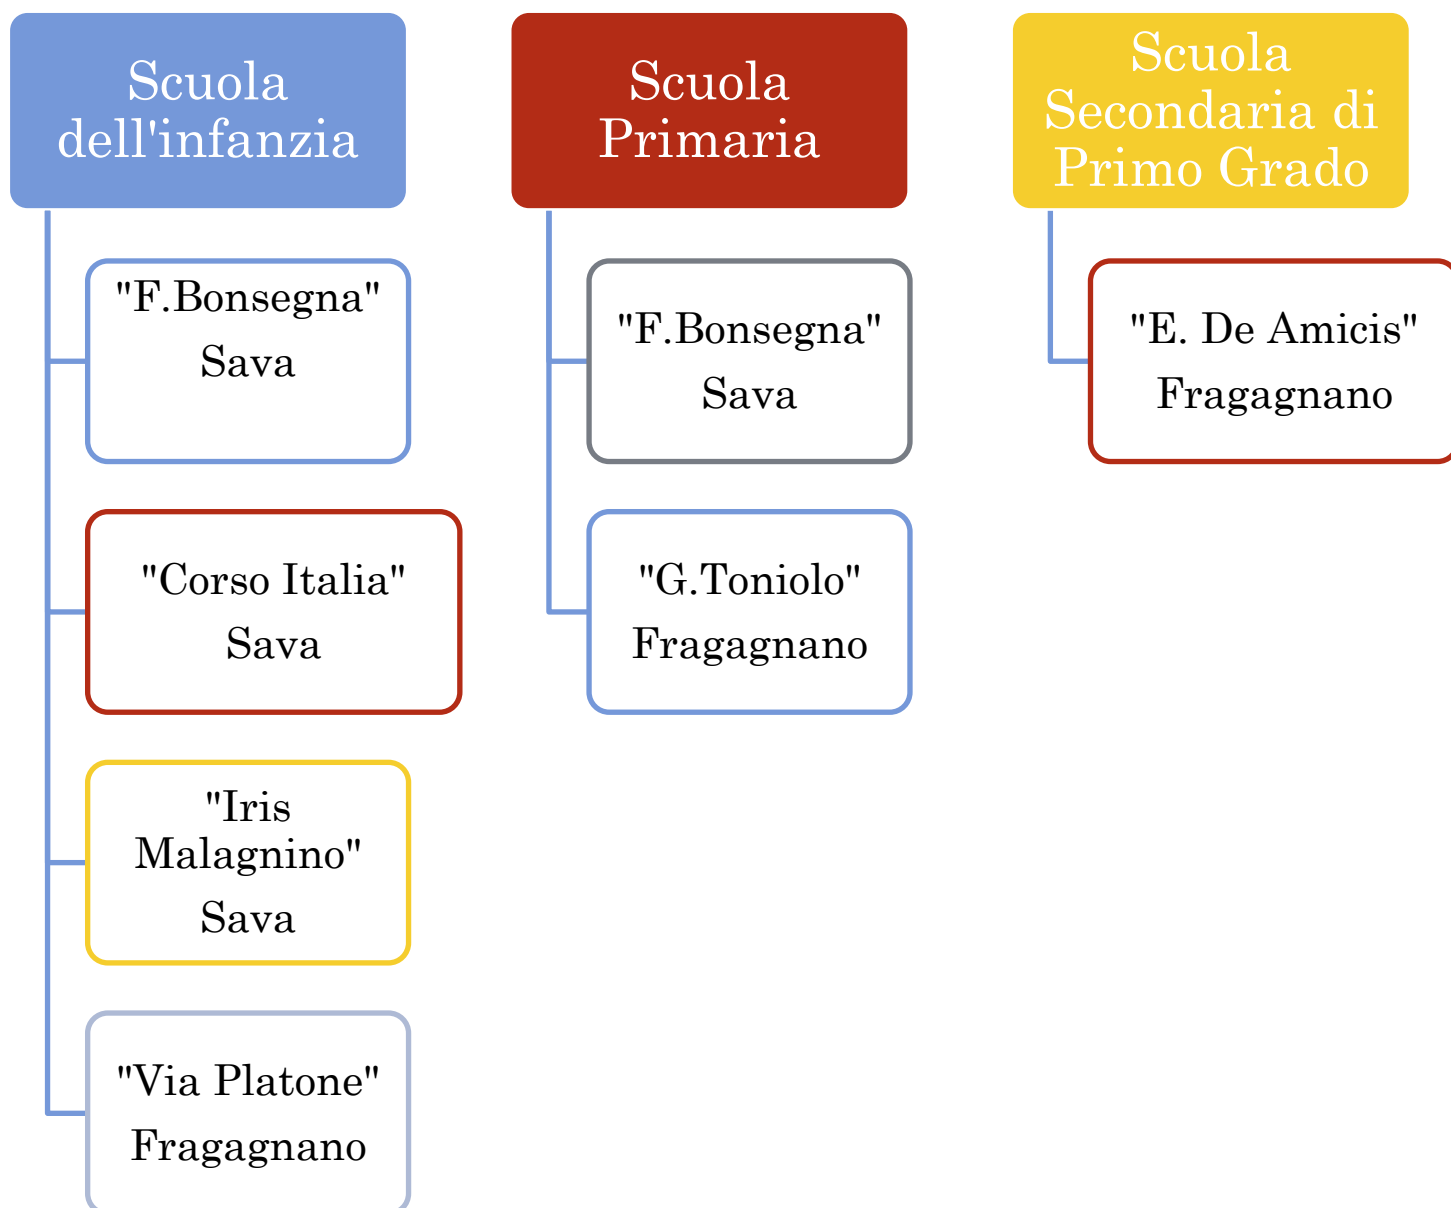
Scuola dell'infanzia

"F.Bonsegna"
Sava

"Corso Italia"
Sava

"Iris Malagnino"
Sava

"Via Platone"
Fragagnano

Scuola Primaria

"F.Bonsegna"
Sava

"G.Toniolo"
Fragagnano

Scuola Secondaria di Primo Grado

"E. De Amicis"
Fragagnano